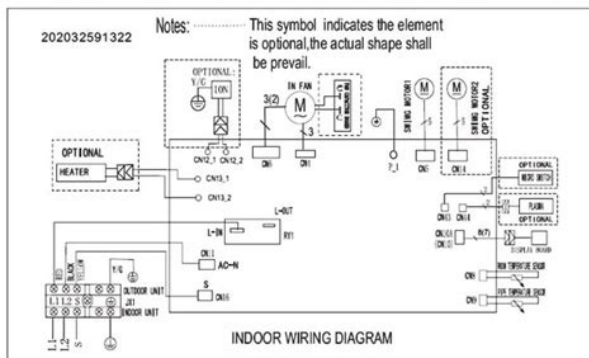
202032591322

Notes: This symbol indicates the element is optional,the actual shape shall be prevail.

OPTIONAL:
Y/G
ION

IN FAN
M
3(2)
3

SWING MOTOR1
M
5

SWING MOTOR2
M
OPTIONAL

CN6
CN1
CN12_1
CN12_2
T_1
CN2
CN3

OPTIONAL
HEATER
CN13_1
CN13_2

L-OUT
L-IN
RY1

OPTIONAL
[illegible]

OPTIONAL
PLASMA

CN11
AC-N

Y/G
OUTDOOR UNIT
L1 L2 S
XT1
INDOOR UNIT

S
CN16

CN3
CN4
CN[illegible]
8(7)
DISPLAY BOARD

CN9
ROOM TEMPERATURE SENSOR
CN9
PIPE TEMPERATURE SENSOR

L1
L2
S

INDOOR WIRING DIAGRAM